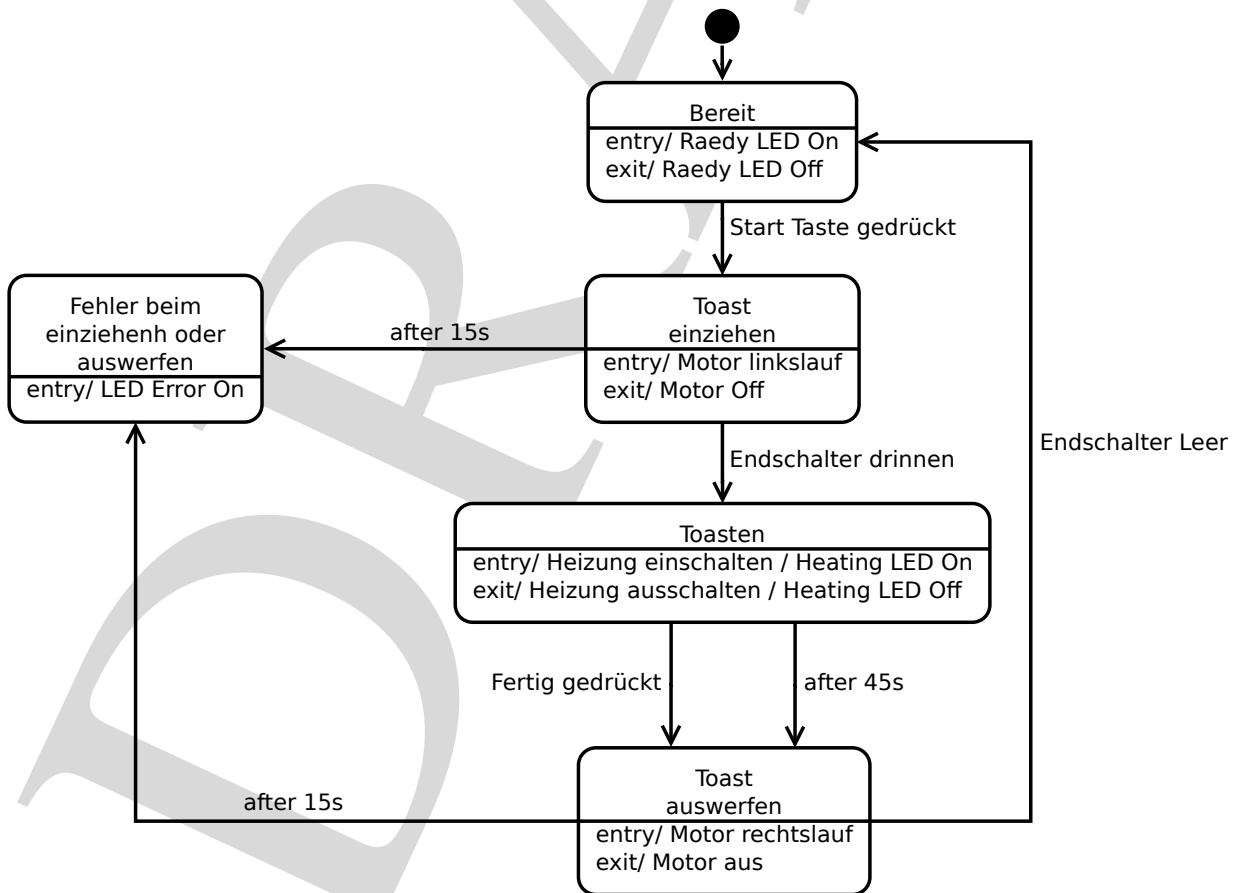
Bereit
entry/ Raedy LED On
exit/ Raedy LED Off

Start Taste gedrückt

Fehler beim einziehenh oder auswerfen
entry/ LED Error On

after 15s

Toast einziehen
entry/ Motor linkslauf
exit/ Motor Off

Endschalter drinnen

Endschalter Leer

Toasten
entry/ Heizung einschalten / Heating LED On
exit/ Heizung ausschalten / Heating LED Off

Fertig gedrückt

after 45s

after 15s

Toast auswerfen
entry/ Motor rechtslauf
exit/ Motor aus